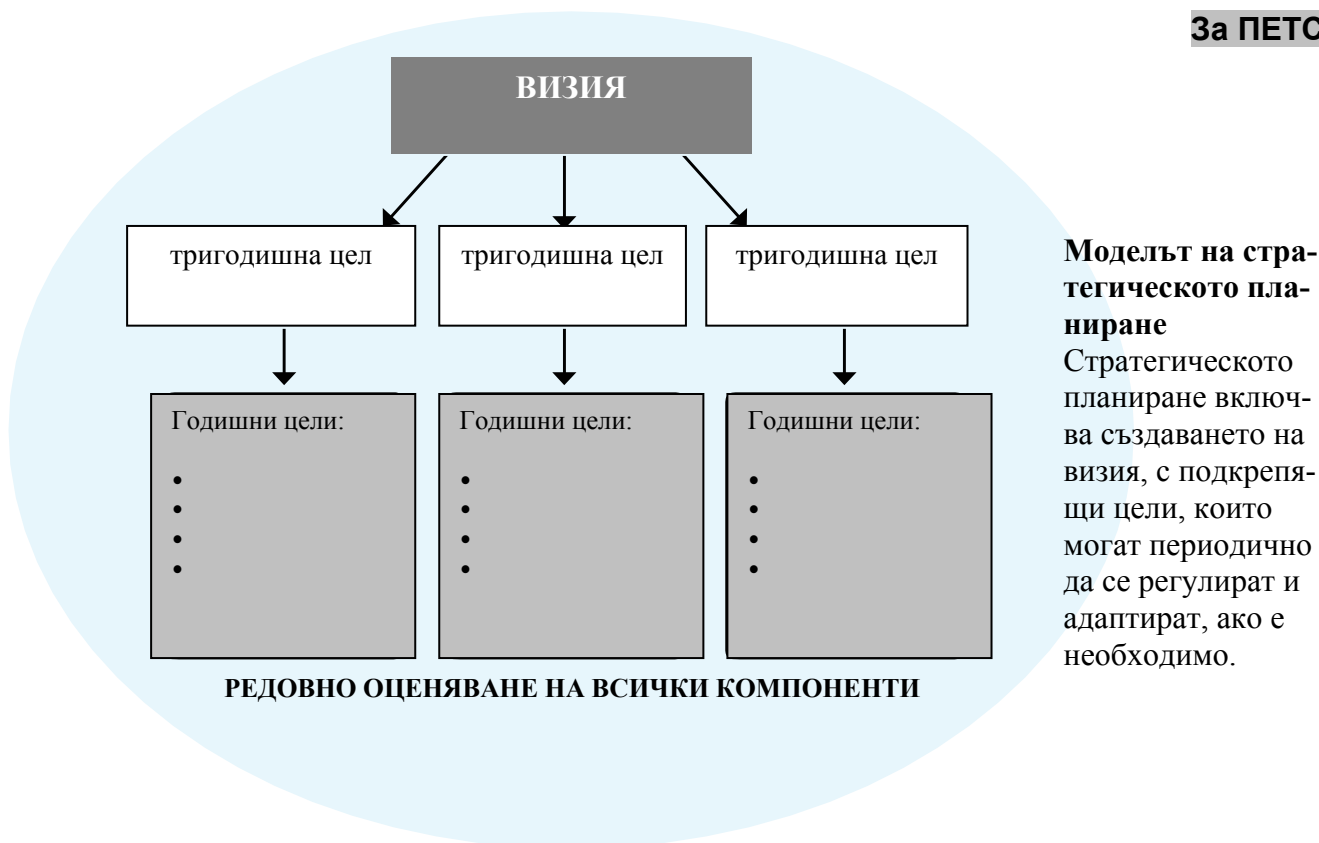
За ПЕТО

ВИЗИЯ

тригодишна цел

тригодишна цел

тригодишна цел

Годишни цели:
•
•
•
•

Годишни цели:
•
•
•
•

Годишни цели:
•
•
•
•

РЕДОВНО ОЦЕНЯВАНЕ НА ВСИЧКИ КОМПОНЕНТИ

**Моделът на стратегическото планиране**
Стратегическото планиране включва създаването на визия, с подкрепящи цели, които могат периодично да се регулират и адаптират, ако е необходимо.